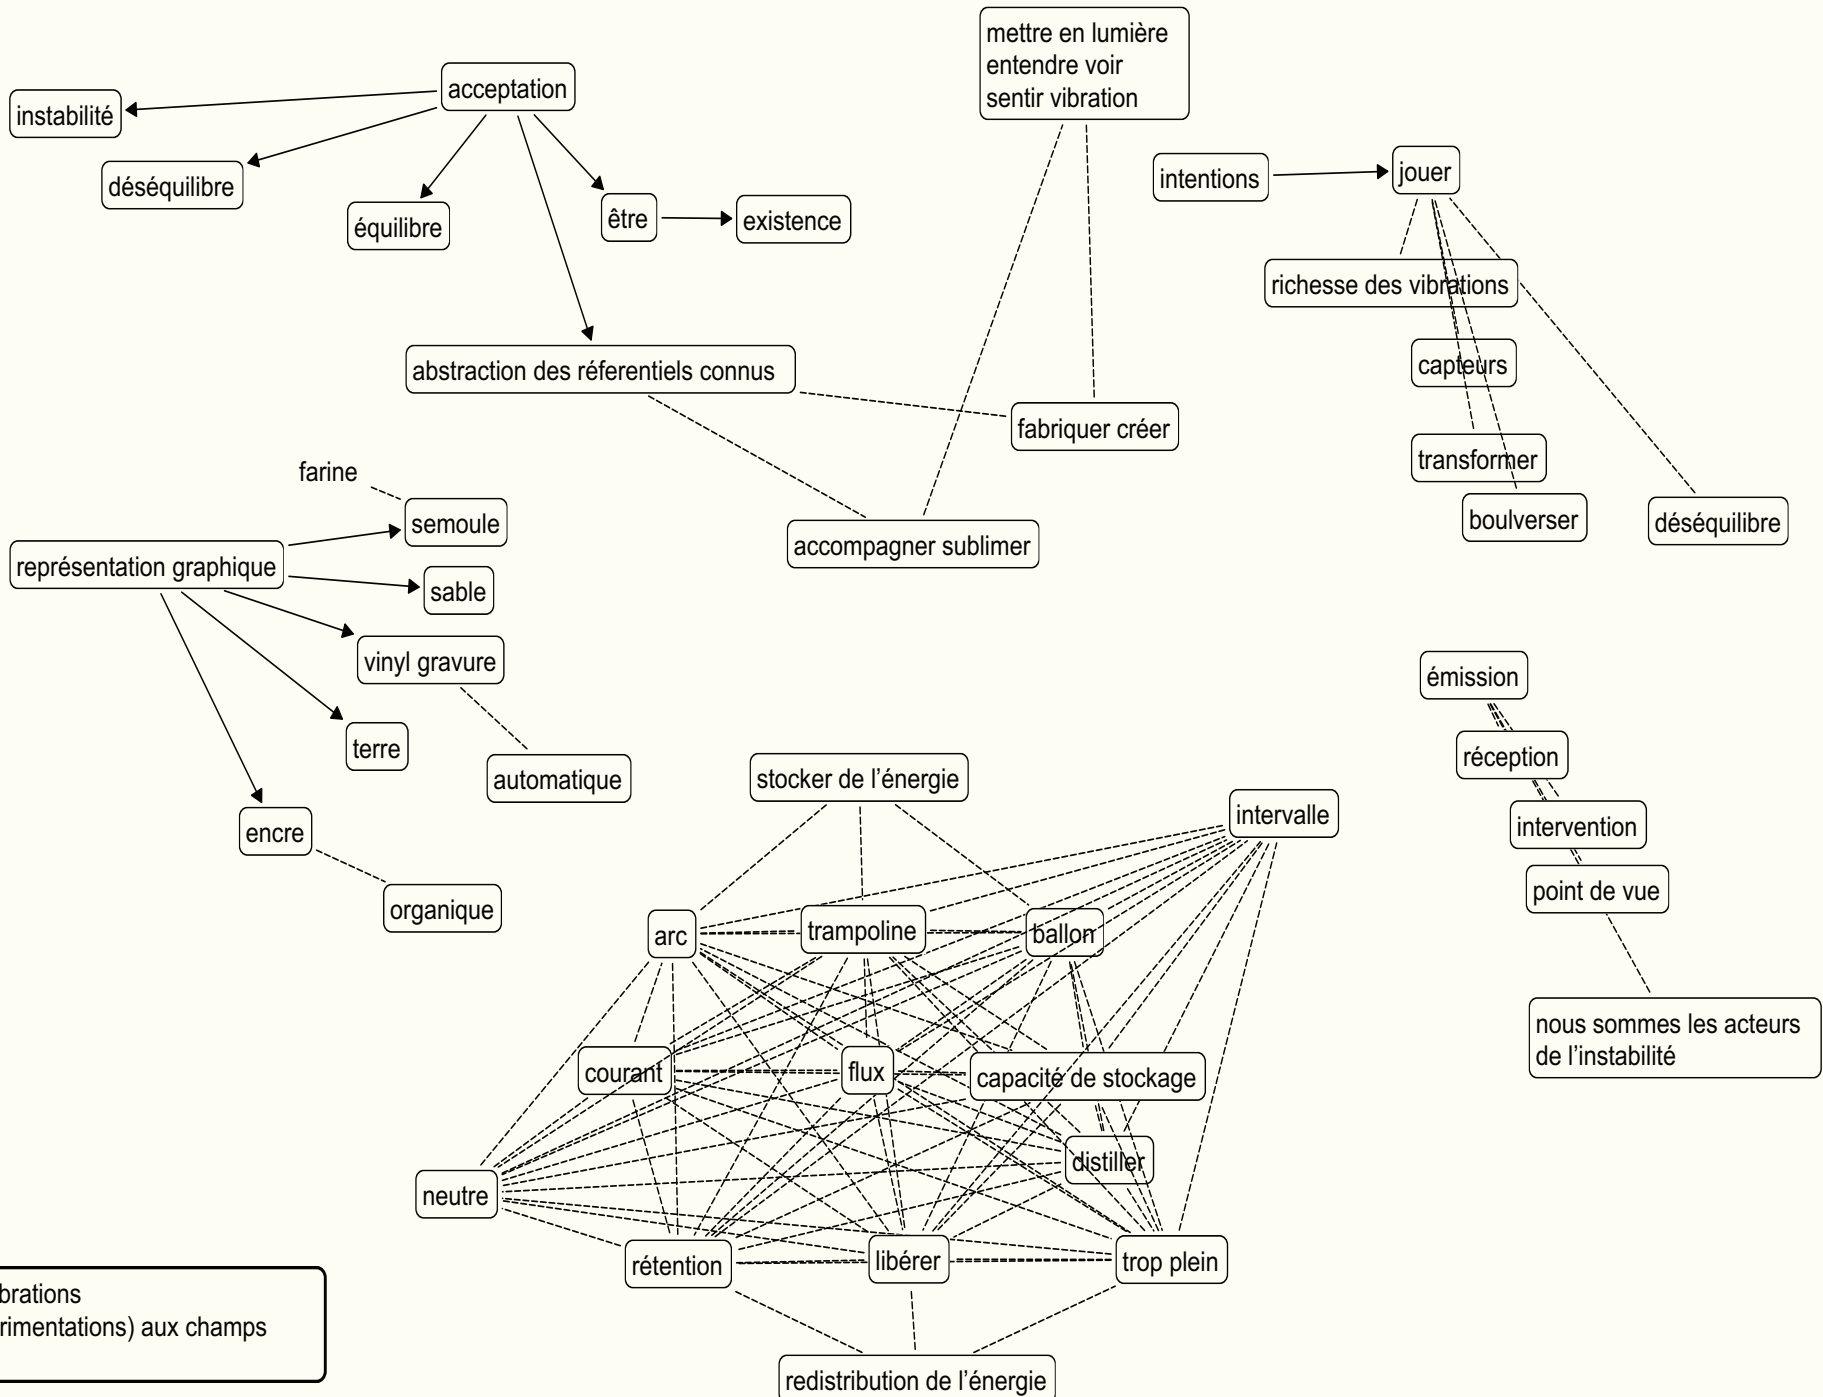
instabilité

acceptation

déséquilibre

équilibre

être

existence

abstraction des réferentiels connus

mettre en lumière entendre voir sentir vibration

fabriquer créer

accompagner sublimer

intentions

jouer

richesse des vibrations

capteurs

transformer

boulverser

déséquilibre

farine

semoule

représentation graphique

sable

vinyl gravure

terre

automatique

encre

organique

stocker de l'énergie

intervalle

arc

trampoline

ballon

courant

flux

capacité de stockage

distiller

neutre

rétention

libérer

trop plein

redistribution de l'énergie

émission

réception

intervention

point de vue

nous sommes les acteurs de l'instabilité

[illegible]brations
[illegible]rimentations) aux champs